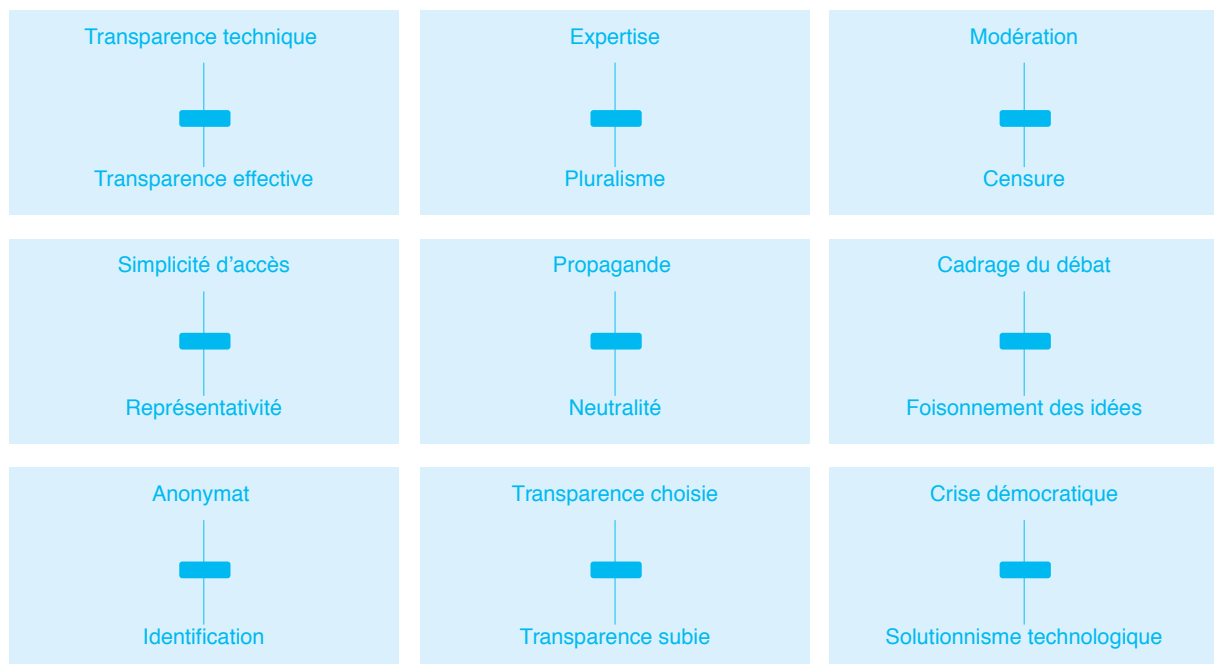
Transparence technique

Transparence effective

Expertise

Pluralisme

Modération

Censure

Simplicité d’accès

Représentativité

Propagande

Neutralité

Cadrage du débat

Foisonnement des idées

Anonymat

Identification

Transparence choisie

Transparence subie

Crise démocratique

Solutionnisme technologique